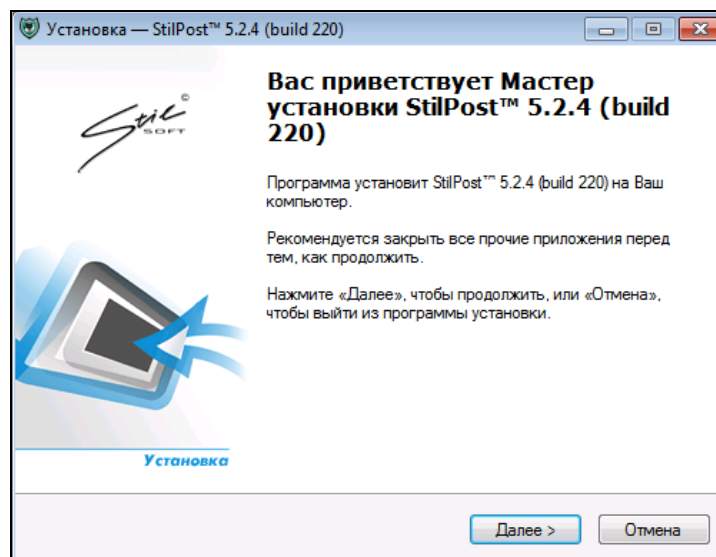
Установка — StilPost™ 5.2.4 (build 220)

Stil© SOFT

Вас приветствует Мастер установки StilPost™ 5.2.4 (build 220)

Программа установит StilPost™ 5.2.4 (build 220) на Ваш компьютер.

Рекомендуется закрыть все прочие приложения перед тем, как продолжить.

Нажмите «Далее», чтобы продолжить, или «Отмена», чтобы выйти из программы установки.

Установка

Далее >

Отмена